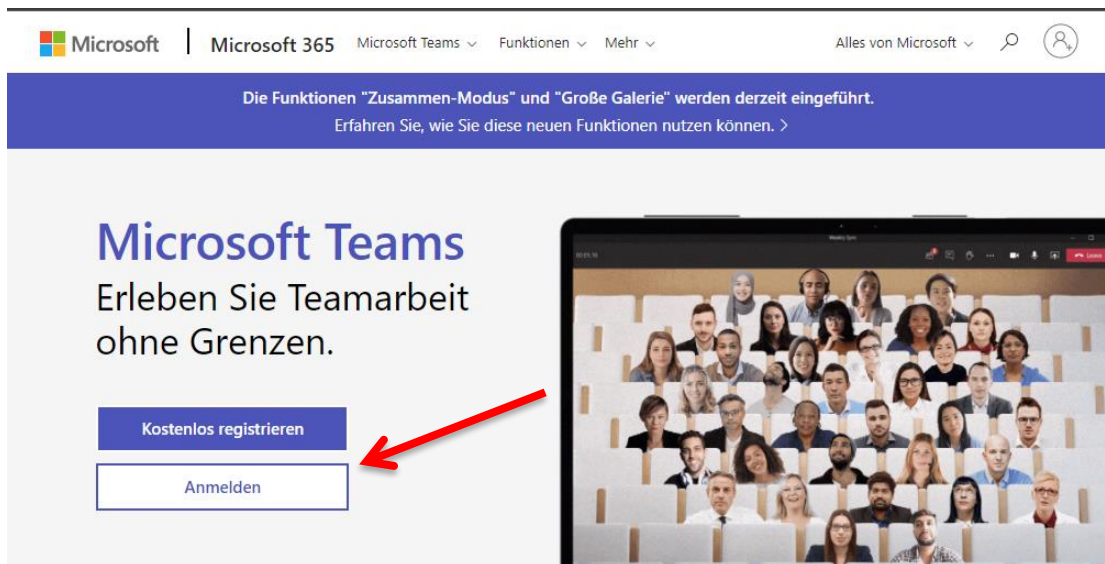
Microsoft | Microsoft 365 Microsoft Teams Funktionen Mehr Alles von Microsoft

Die Funktionen "Zusammen-Modus" und "Große Galerie" werden derzeit eingeführt.
Erfahren Sie, wie Sie diese neuen Funktionen nutzen können. >

Microsoft Teams
Erleben Sie Teamarbeit ohne Grenzen.

Kostenlos registrieren

Anmelden